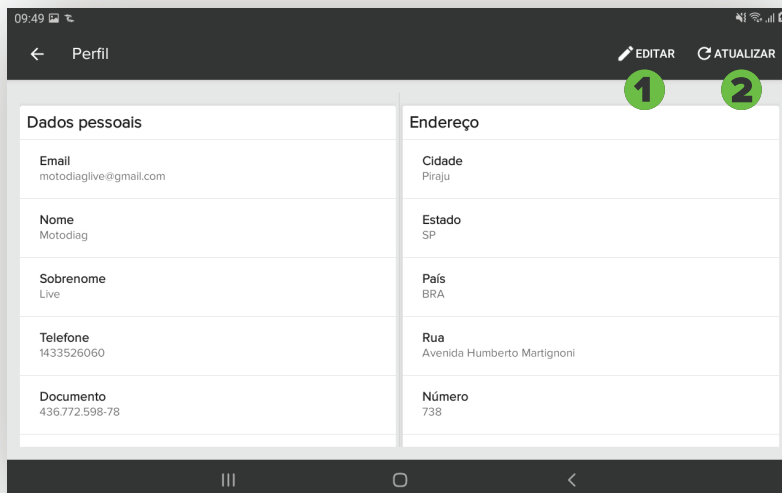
09:49

Perfil

EDITAR

ATUALIZAR

1

2

Dados pessoais

Email
motodiaglive@gmail.com

Nome
Motodiag

Sobrenome
Live

Telefone
1433526060

Documento
436.772.598-78

Endereço

Cidade
Piraju

Estado
SP

País
BRA

Rua
Avenida Humberto Martignoni

Número
738